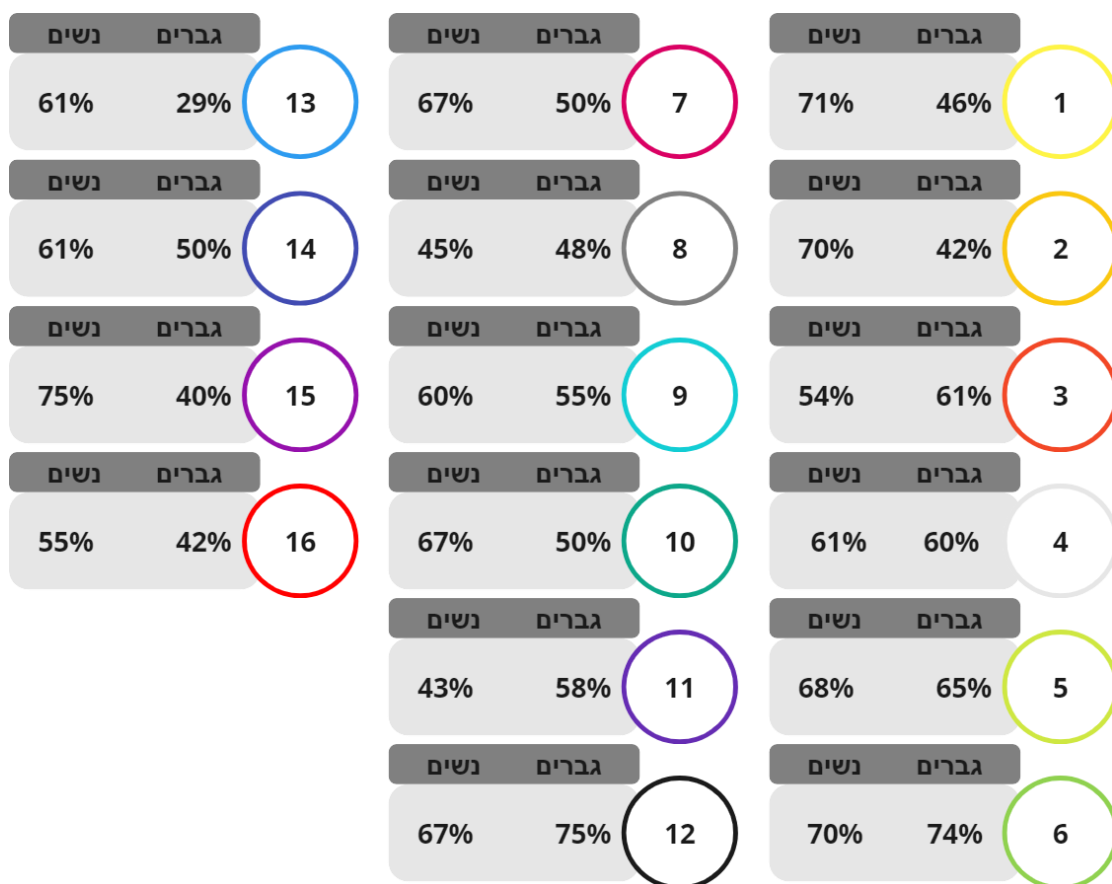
1
גברים נשים
46% 71%

2
גברים נשים
42% 70%

3
גברים נשים
61% 54%

4
גברים נשים
60% 61%

5
גברים נשים
65% 68%

6
גברים נשים
74% 70%

7
גברים נשים
50% 67%

8
גברים נשים
48% 45%

9
גברים נשים
55% 60%

10
גברים נשים
50% 67%

11
גברים נשים
58% 43%

12
גברים נשים
75% 67%

13
גברים נשים
29% 61%

14
גברים נשים
50% 61%

15
גברים נשים
40% 75%

16
גברים נשים
42% 55%